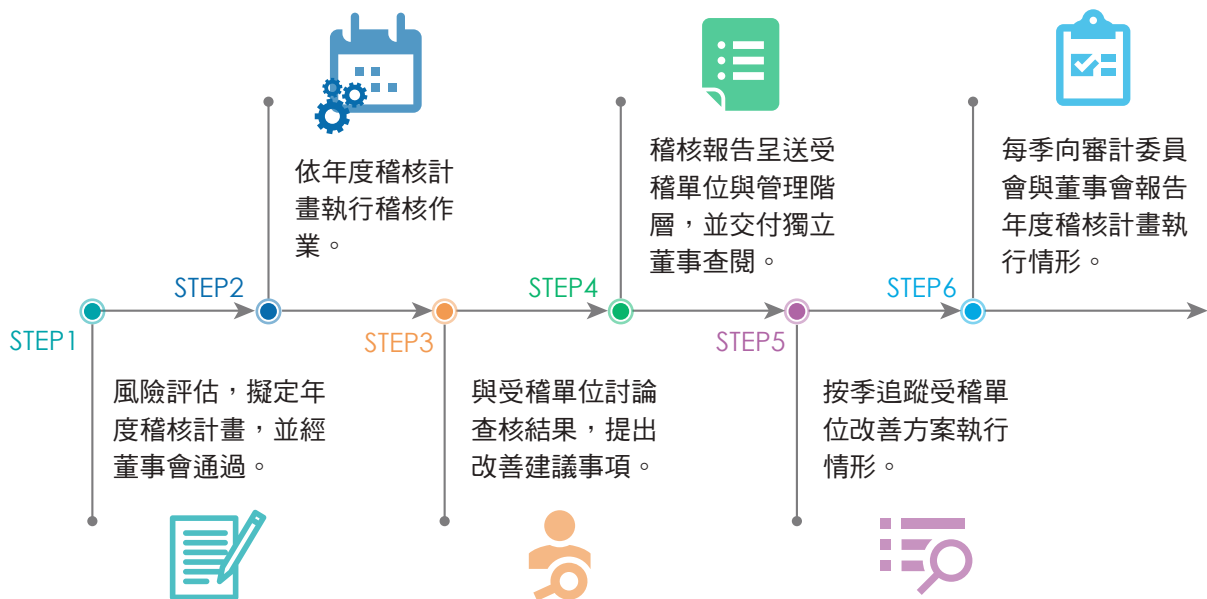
STEP1

風險評估，擬定年度稽核計畫，並經董事會通過。

STEP2

依年度稽核計畫執行稽核作業。

STEP3

與受稽單位討論查核結果，提出改善建議事項。

STEP4

稽核報告呈送受稽單位與管理階層，並交付獨立董事查閱。

STEP5

按季追蹤受稽單位改善方案執行情形。

STEP6

每季向審計委員會與董事會報告年度稽核計畫執行情形。